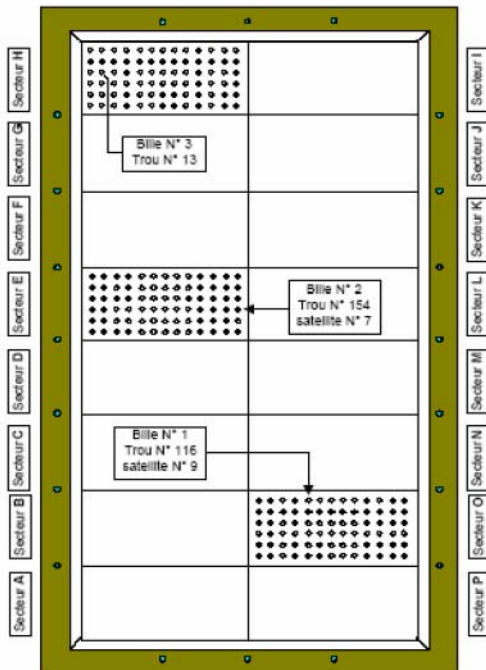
Secteur H
Secteur G
Secteur F
Secteur E
Secteur D
Secteur C
Secteur B
Secteur A

Secteur I
Secteur J
Secteur K
Secteur L
Secteur M
Secteur N
Secteur O
Secteur P

Bille N° 3
Trou N° 13

Bille N° 2
Trou N° 154
satellite N° 7

Bille N° 1
Trou N° 116
satellite N° 9